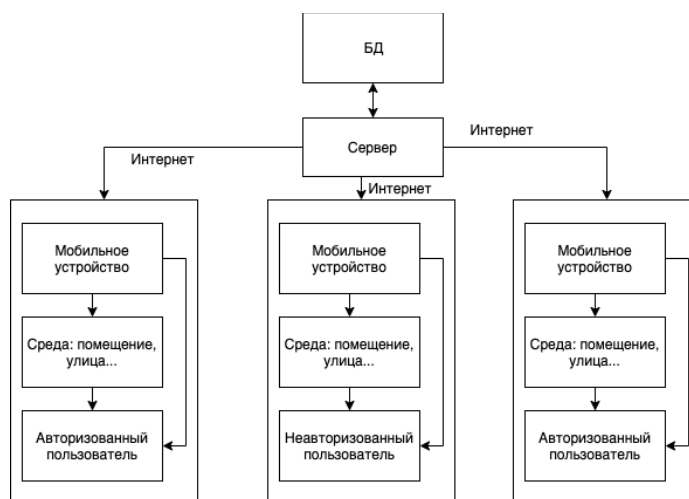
БД

Сервер

Интернет

Интернет

Интернет

Мобильное устройство

Среда: помещение, улица...

Авторизованный пользователь

Мобильное устройство

Среда: помещение, улица...

Неавторизованный пользователь

Мобильное устройство

Среда: помещение, улица...

Авторизованный пользователь